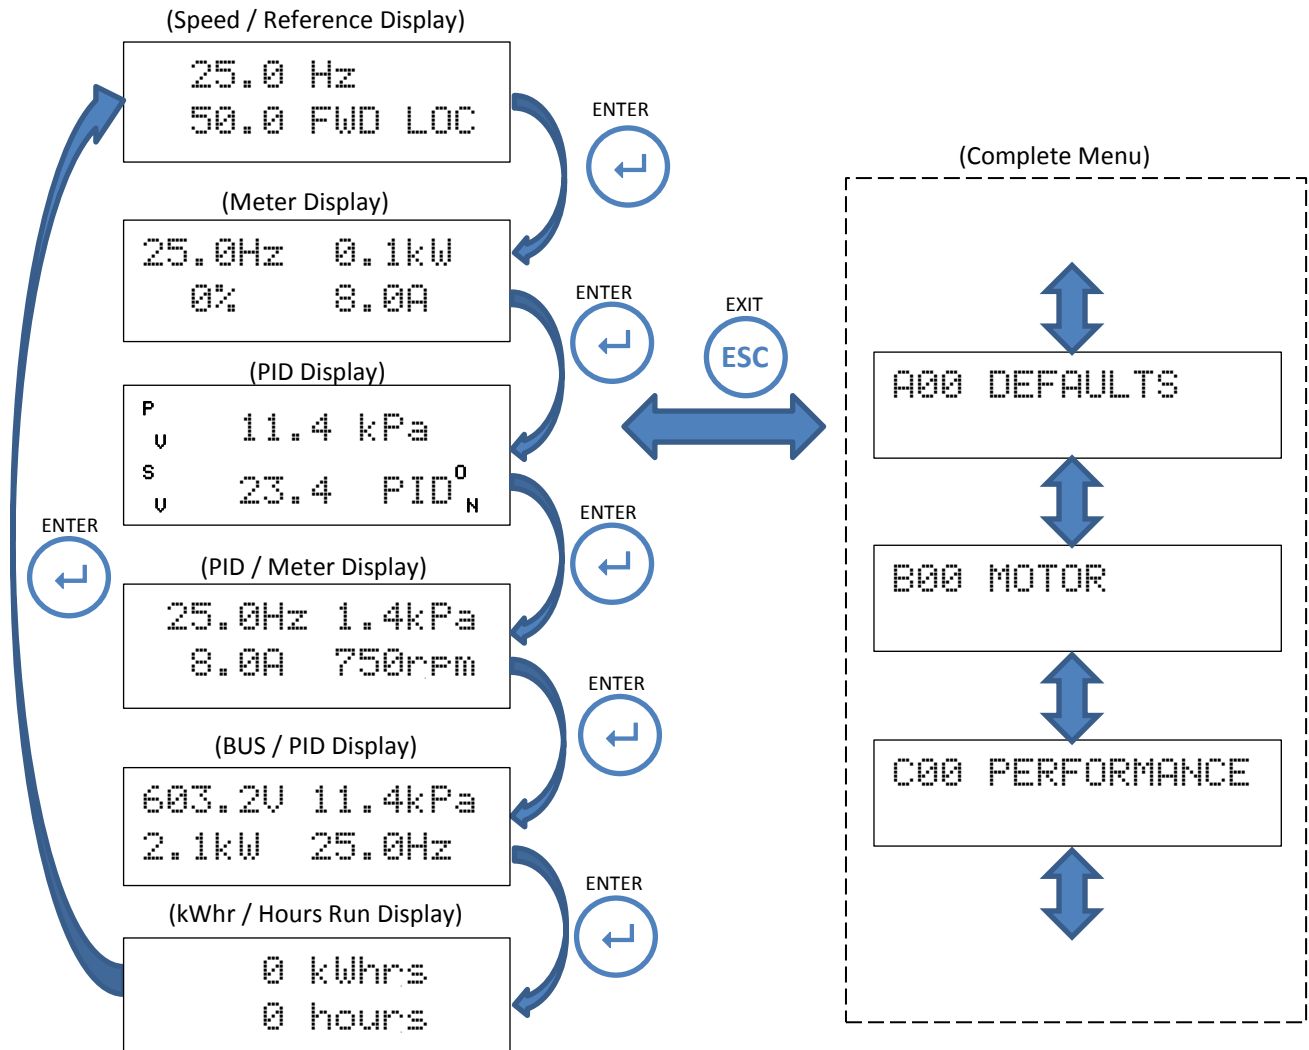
(Speed / Reference Display)

25.0 Hz
50.0 FWD LOC

ENTER

(Meter Display)

25.0Hz 0.1kW
0% 8.0A

ENTER

(PID Display)

P
V
S
V

11.4 kPa
23.4 PID$^{O}_{N}$

ENTER

(PID / Meter Display)

25.0Hz 1.4kPa
8.0A 750rpm

ENTER

(BUS / PID Display)

603.2V 11.4kPa
2.1kW 25.0Hz

ENTER

(kWhr / Hours Run Display)

0 kWhrs
0 hours

ENTER

EXIT
ESC

(Complete Menu)

A00 DEFAULTS

B00 MOTOR

C00 PERFORMANCE